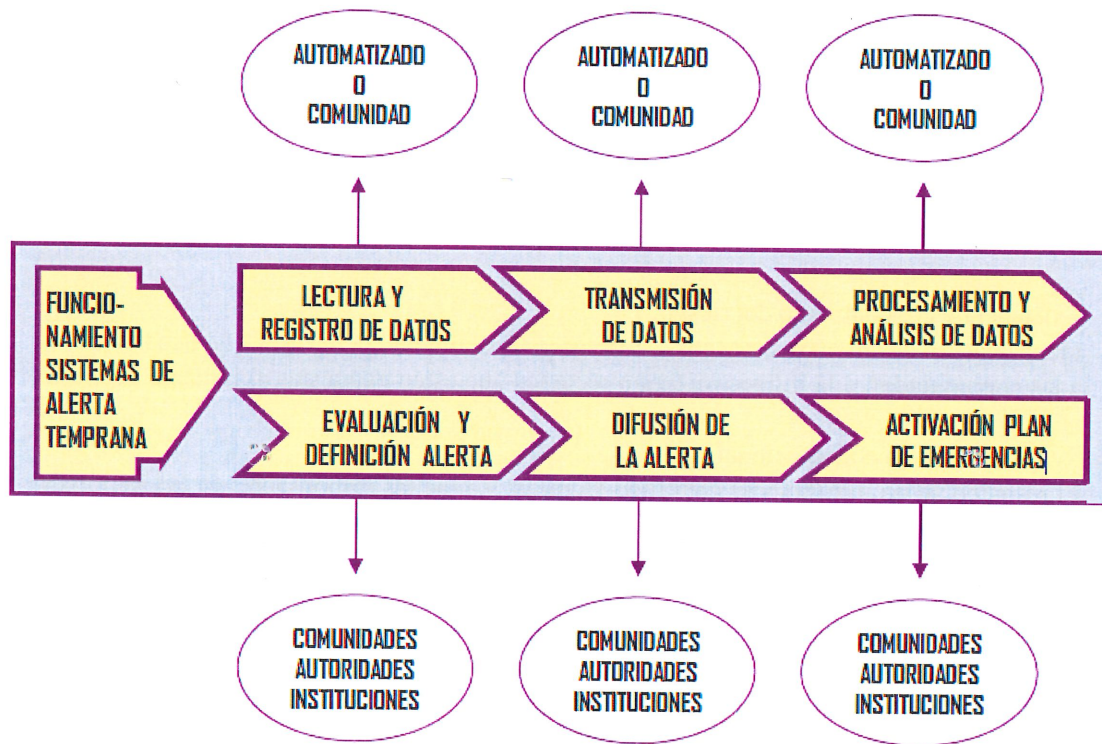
AUTOMATIZADO
O
COMUNIDAD

AUTOMATIZADO
O
COMUNIDAD

AUTOMATIZADO
O
COMUNIDAD

FUNCIONAMIENTO SISTEMAS DE ALERTA TEMPRANA

LECTURA Y REGISTRO DE DATOS

TRANSMISIÓN DE DATOS

PROCESAMIENTO Y ANÁLISIS DE DATOS

EVALUACIÓN Y DEFINICIÓN ALERTA

DIFUSIÓN DE LA ALERTA

ACTIVACIÓN PLAN DE EMERGENCIAS

COMUNIDADES
AUTORIDADES
INSTITUCIONES

COMUNIDADES
AUTORIDADES
INSTITUCIONES

COMUNIDADES
AUTORIDADES
INSTITUCIONES